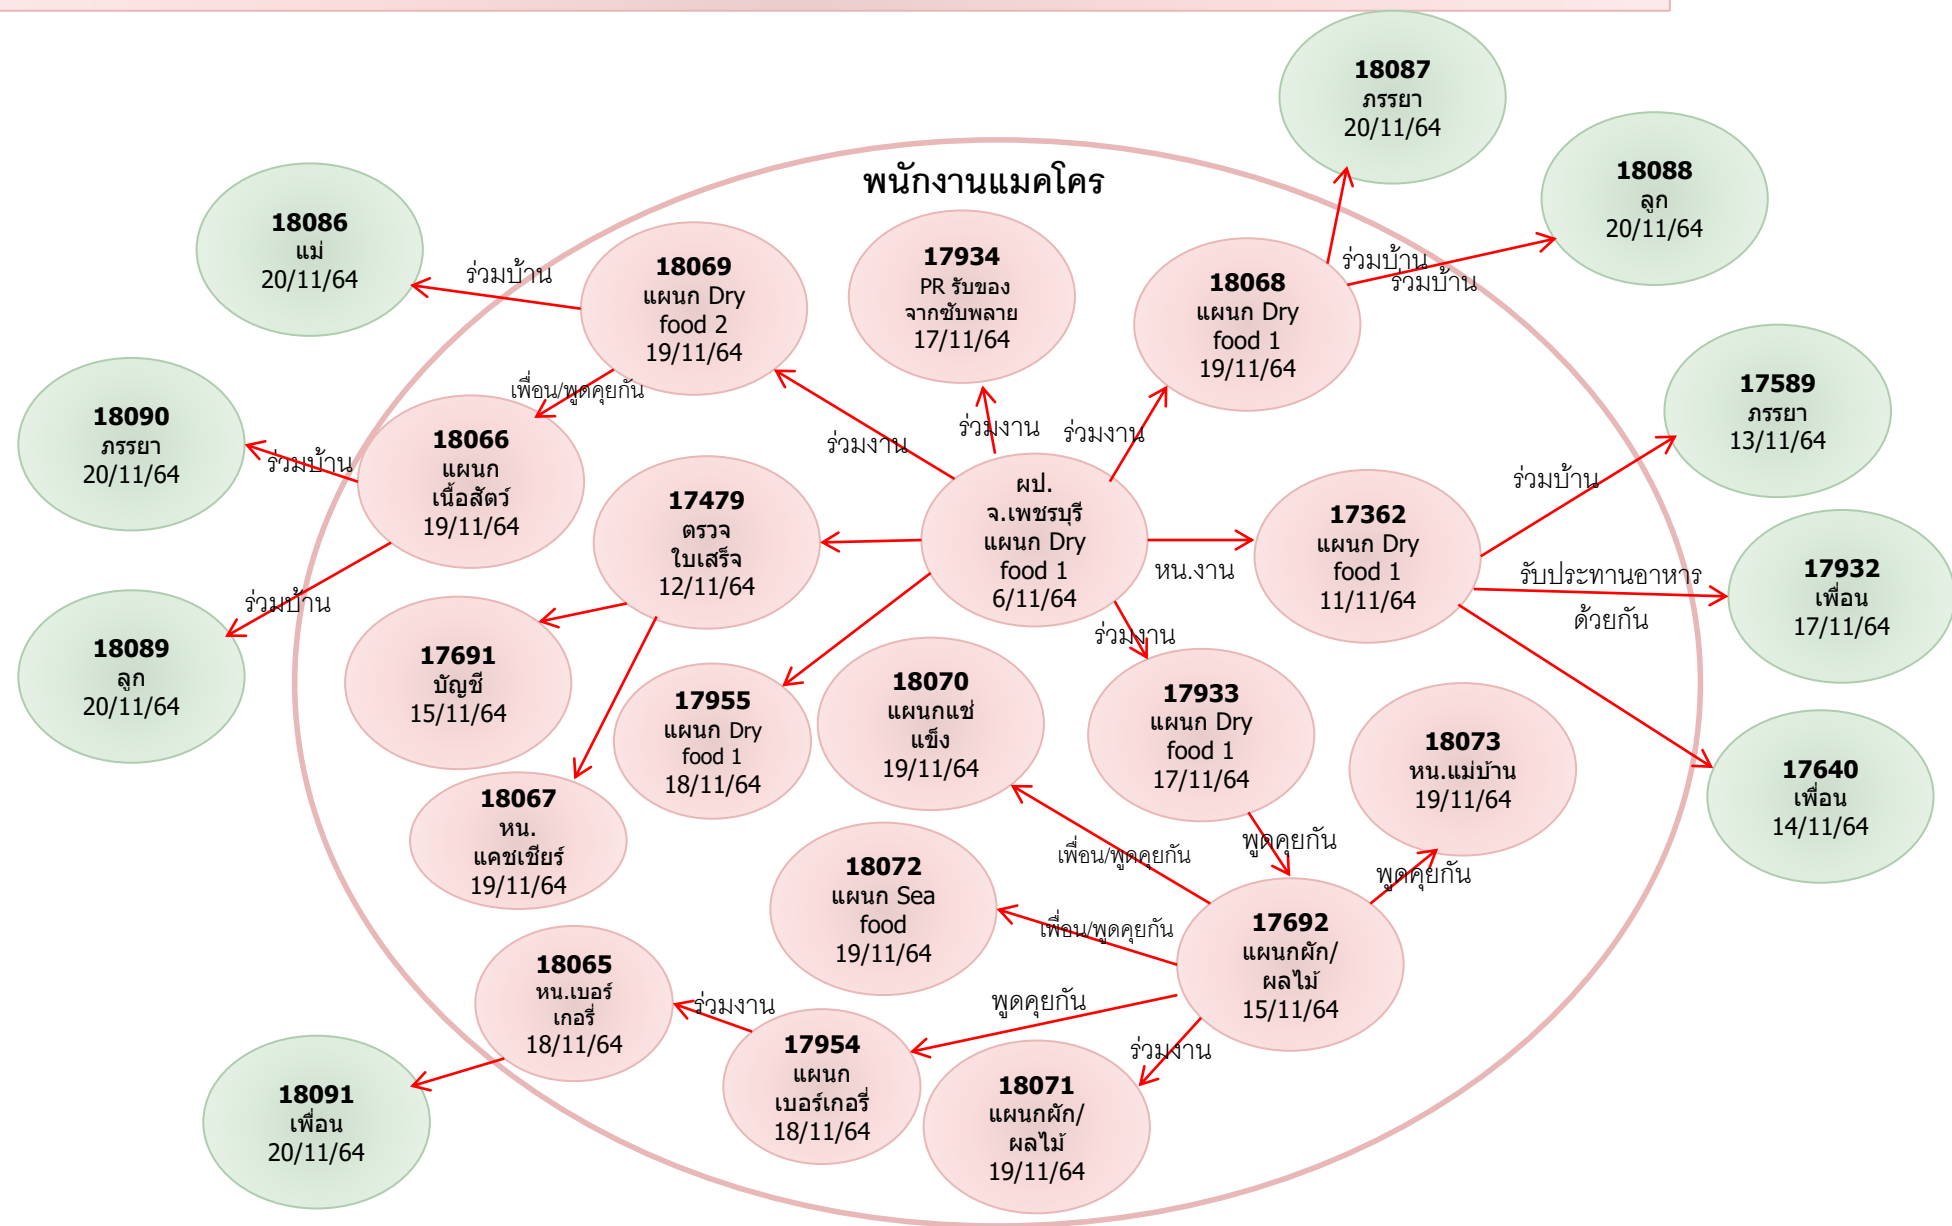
18087
ภรรยา
20/11/64

18088
ลูก
20/11/64

พนักงานแมคโคร

18086
แม่
20/11/64

ร่วมบ้าน

18069
แผนก Dry food 2
19/11/64

17934
PR รับของจากซับพลาย
17/11/64

18068
แผนก Dry food 1
19/11/64

ร่วมบ้าน

ร่วมบ้าน

18090
ภรรยา
20/11/64

เพื่อน/พูดคุยกัน

18066
แผนกเนื้อสัตว์
19/11/64

ร่วมบ้าน

ร่วมงาน

ร่วมงาน

ร่วมงาน

17589
ภรรยา
13/11/64

17479
ตรวจใบเสร็จ
12/11/64

ผป.
จ.เพชรบุรี
แผนก Dry food 1
6/11/64

17362
แผนก Dry food 1
11/11/64

ร่วมบ้าน

ร่วมบ้าน

หน.งาน

รับประทานอาหารด้วยกัน

17932
เพื่อน
17/11/64

18089
ลูก
20/11/64

17691
บัญชี
15/11/64

ร่วมงาน

17955
แผนก Dry food 1
18/11/64

18070
แผนกแช่แข็ง
19/11/64

17933
แผนก Dry food 1
17/11/64

18073
หน.แม่บ้าน
19/11/64

17640
เพื่อน
14/11/64

18067
หน.แคชเชียร์
19/11/64

เพื่อน/พูดคุยกัน

พูดคุยกัน

พูดคุยกัน

18072
แผนก Sea food
19/11/64

เพื่อน/พูดคุยกัน

17692
แผนกผัก/ผลไม้
15/11/64

18065
หน.เบอร์เกอรี่
18/11/64

ร่วมงาน

พูดคุยกัน

17954
แผนกเบอร์เกอรี่
18/11/64

ร่วมงาน

18071
แผนกผัก/ผลไม้
19/11/64

18091
เพื่อน
20/11/64